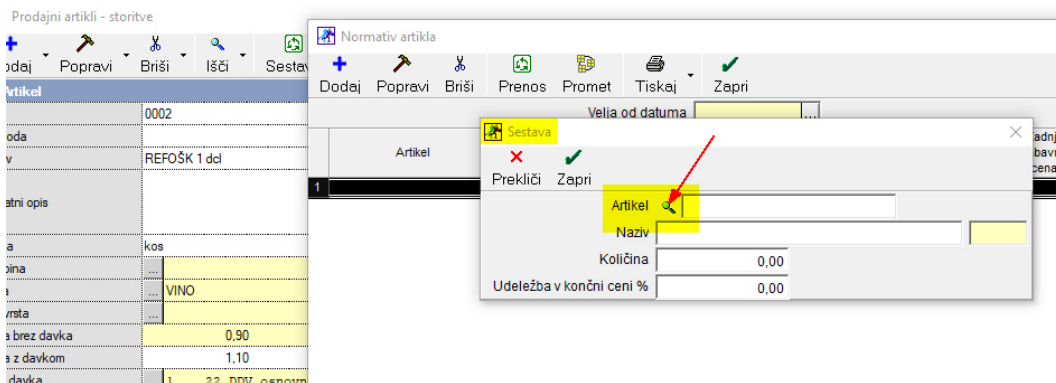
Prodajni artikli - storitve

odaj Popravi Briši Išči Sestav

Artikel

0002

oda

v REFOŠK 1 dcl

atni opis

a kos

pina ...

a ... VINO

vrsta ...

a brez davka 0,90

a z davkom 1,10

davka 1 22 DDV osnovn

Normativ artikla

Dodaj Popravi Briši Prenos Promet Tiskaj Zapri

Velja od datuma ...

Artikel

adnj bav cena

1

Sestava

Prekliči Zapri

Artikel

Naziv

Količina 0,00

Udeležba v končni ceni % 0,00